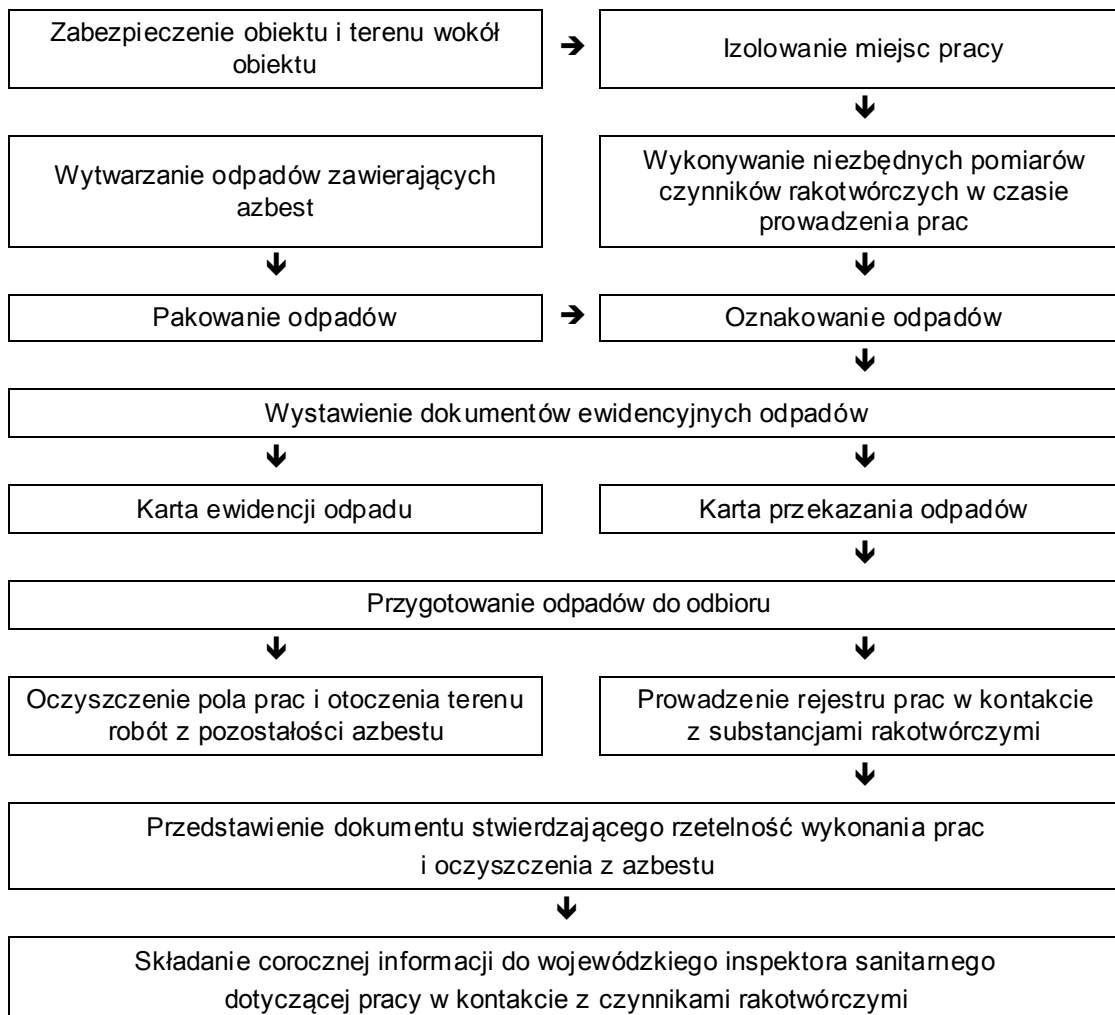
Zabezpieczenie obiektu i terenu wokół obiektu

Izolowanie miejsc pracy

Wytwarzanie odpadów zawierających azbest

Wykonywanie niezbędnych pomiarów czynników rakotwórczych w czasie prowadzenia prac

Pakowanie odpadów

Oznakowanie odpadów

Wystawienie dokumentów ewidencyjnych odpadów

Karta ewidencji odpadu

Karta przekazania odpadów

Przygotowanie odpadów do odbioru

Oczyszczenie pola prac i otoczenia terenu robót z pozostałości azbestu

Prowadzenie rejestru prac w kontakcie z substancjami rakotwórczymi

Przedstawienie dokumentu stwierdzającego rzetelność wykonania prac i oczyszczenia z azbestu

Składanie corocznej informacji do wojewódzkiego inspektora sanitarnego dotyczącej pracy w kontakcie z czynnikami rakotwórczymi